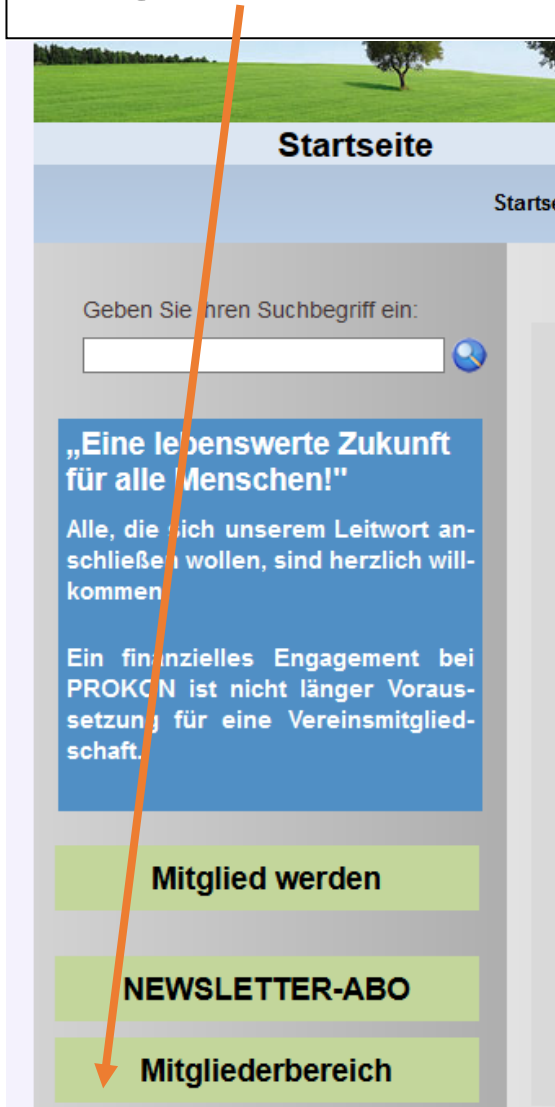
Startseite

Starts

Geben Sie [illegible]hren Suchbegriff ein:

„Eine le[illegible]enswerte Zukunft für alle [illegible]enschen!"

Alle, die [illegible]ich unserem Leitwort anschließe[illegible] wollen, sind herzlich willkommen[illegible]

Ein fin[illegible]nzielles Engagement bei PROK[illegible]N ist nicht länger Voraussetzun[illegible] für eine Vereinsmitgliedschaft.

Mitglied werden

NEWSLETTER-ABO

Mitgliederbereich